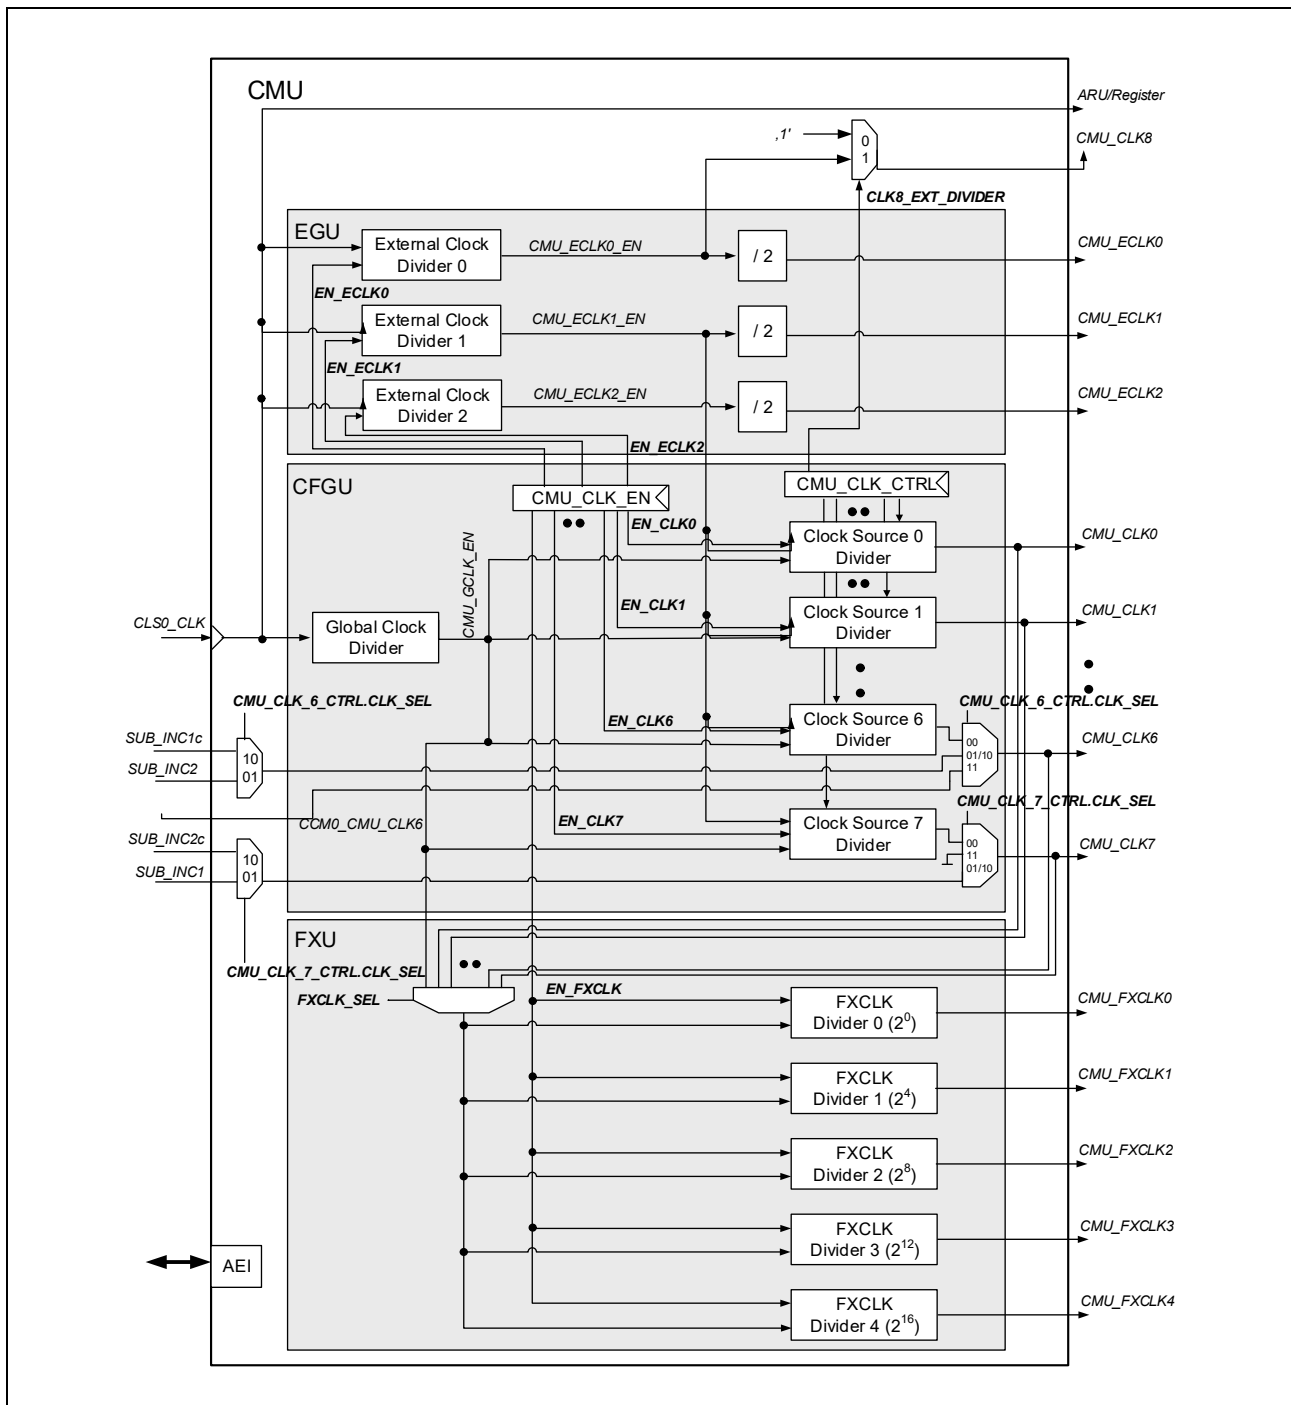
CMU

ARU/Register

,1'

0
1

CMU_CLK8

CLK8_EXT_DIVIDER

EGU

External Clock Divider 0

CMU_ECLK0_EN

/ 2

CMU_ECLK0

EN_ECLK0

External Clock Divider 1

CMU_ECLK1_EN

/ 2

CMU_ECLK1

EN_ECLK1

External Clock Divider 2

CMU_ECLK2_EN

/ 2

CMU_ECLK2

EN_ECLK2

CFGU

CMU_CLK_EN

CMU_CLK_CTRL

EN_CLK0

Clock Source 0 Divider

CMU_CLK0

CMU_GCLK_EN

EN_CLK1

Clock Source 1 Divider

CMU_CLK1

CLS0_CLK

Global Clock Divider

CMU_CLK_6_CTRL.CLK_SEL

CMU_CLK_6_CTRL.CLK_SEL

EN_CLK6

Clock Source 6 Divider

SUB_INC1c

SUB_INC2

10
01

00
01/10
11

CMU_CLK6

CCM0_CMU_CLK6

CMU_CLK_7_CTRL.CLK_SEL

EN_CLK7

Clock Source 7 Divider

SUB_INC2c

SUB_INC1

10
01

00
11
01/10

CMU_CLK7

FXU

CMU_CLK_7_CTRL.CLK_SEL

FXCLK_SEL

EN_FXCLK

FXCLK Divider 0 ($2^0$)

CMU_FXCLK0

FXCLK Divider 1 ($2^4$)

CMU_FXCLK1

FXCLK Divider 2 ($2^8$)

CMU_FXCLK2

FXCLK Divider 3 ($2^{12}$)

CMU_FXCLK3

AEI

FXCLK Divider 4 ($2^{16}$)

CMU_FXCLK4